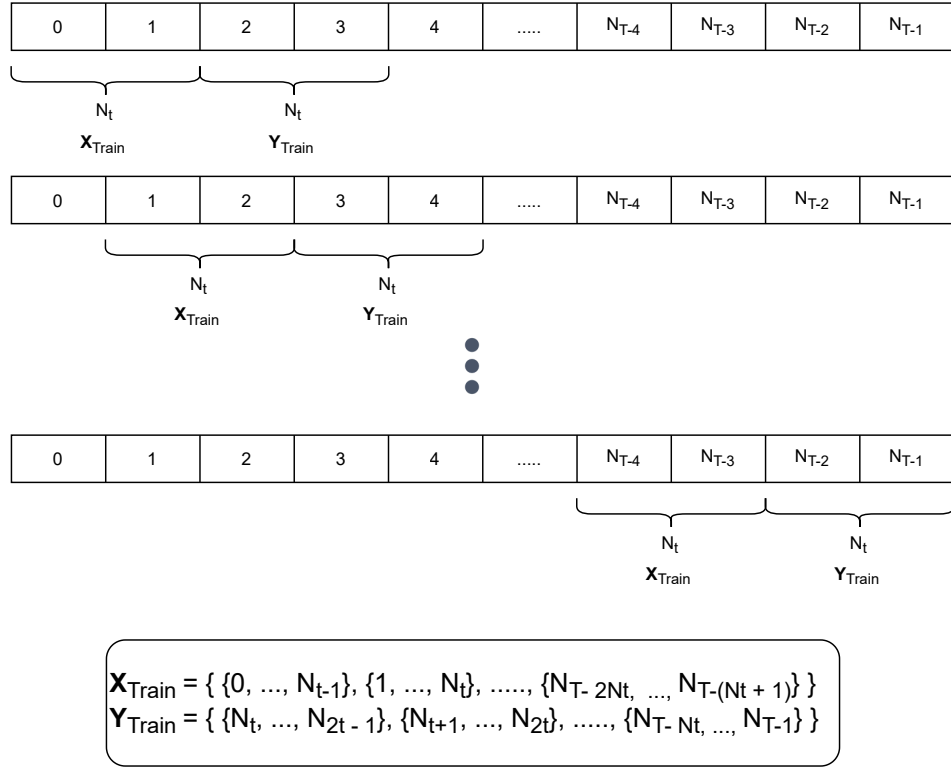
| 0 | 1 | 2 | 3 | 4 | ..... | $N_{T-4}$ | $N_{T-3}$ | $N_{T-2}$ | $N_{T-1}$ |
|---|---|---|---|---|---|---|---|---|---|

$N_t$ $N_t$
$\mathbf{X}_{Train}$ $\mathbf{Y}_{Train}$

| 0 | 1 | 2 | 3 | 4 | ..... | $N_{T-4}$ | $N_{T-3}$ | $N_{T-2}$ | $N_{T-1}$ |
|---|---|---|---|---|---|---|---|---|---|

$N_t$ $N_t$
$\mathbf{X}_{Train}$ $\mathbf{Y}_{Train}$

| 0 | 1 | 2 | 3 | 4 | ..... | $N_{T-4}$ | $N_{T-3}$ | $N_{T-2}$ | $N_{T-1}$ |
|---|---|---|---|---|---|---|---|---|---|

$N_t$ $N_t$
$\mathbf{X}_{Train}$ $\mathbf{Y}_{Train}$

$\mathbf{X}_{Train}$ = { {0, ..., $N_{t-1}$}, {1, ..., $N_t$}, ....., {$N_{T-2Nt}$, ..., $N_{T-(Nt+1)}$} }
$\mathbf{Y}_{Train}$ = { {$N_t$, ..., $N_{2t-1}$}, {$N_{t+1}$, ..., $N_{2t}$}, ....., {$N_{T-Nt}$, ..., $N_{T-1}$} }